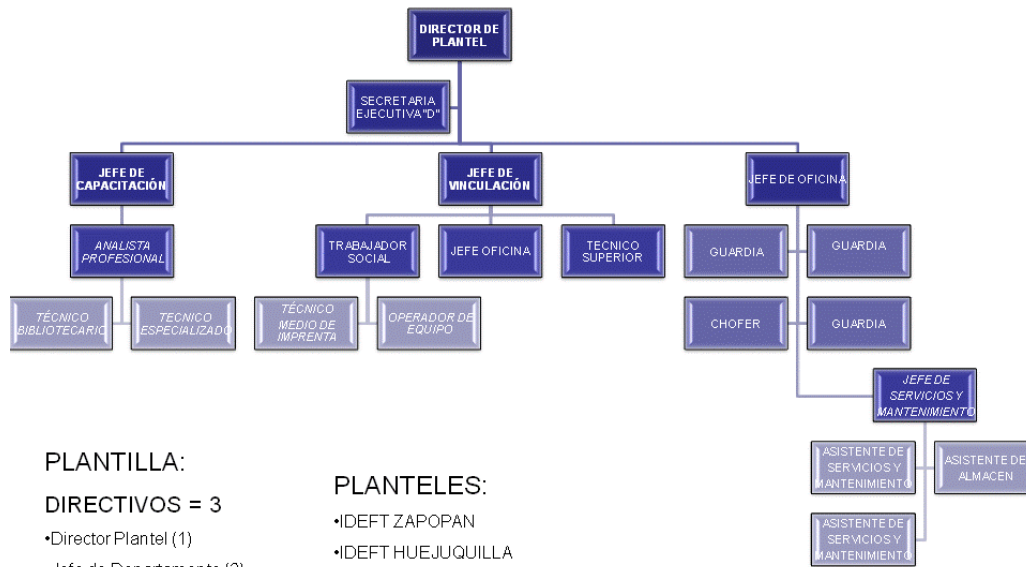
DIRECTOR DE PLANTEL

SECRETARIA EJECUTIVA "D"

JEFE DE CAPACITACIÓN

JEFE DE VINCULACIÓN

JEFE DE OFICINA

ANALISTA PROFESIONAL

TÉCNICO BIBLIOTECARIO

TECNICO ESPECIALIZADO

TRABAJADOR SOCIAL

JEFE OFICINA

TECNICO SUPERIOR

TÉCNICO MEDIO DE IMPRENTA

OPERADOR DE EQUIPO

GUARDIA

GUARDIA

CHOFER

GUARDIA

JEFE DE SERVICIOS Y MANTENIMIENTO

ASISTENTE DE SERVICIOS Y MANTENIMIENTO

ASISTENTE DE ALMACEN

ASISTENTE DE SERVICIOS Y MANTENIMIENTO

PLANTILLA:

DIRECTIVOS = 3

•Director Plantel (1)

•Jefe de Departamento (2)

PLANTELES:

•IDEFT ZAPOPAN

•IDEFT HUEJUQUILLA